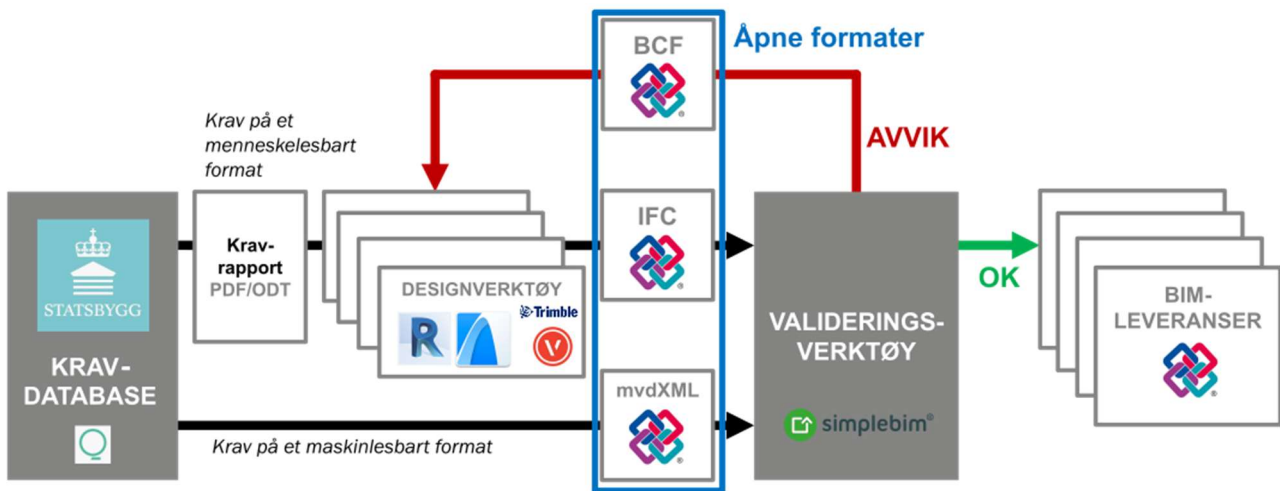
Åpne formater

BCF

AVVIK

Krav på et menneskelesbart format

IFC

STATSBYGG

KRAV-DATABASE

Krav-rapport
PDF/ODT

DESIGNVERKTØY

Trimble

VALIDERINGS-VERKTØY

simplebim®

OK

BIM-LEVERANSER

mvdXML

Krav på et maskinlesbart format